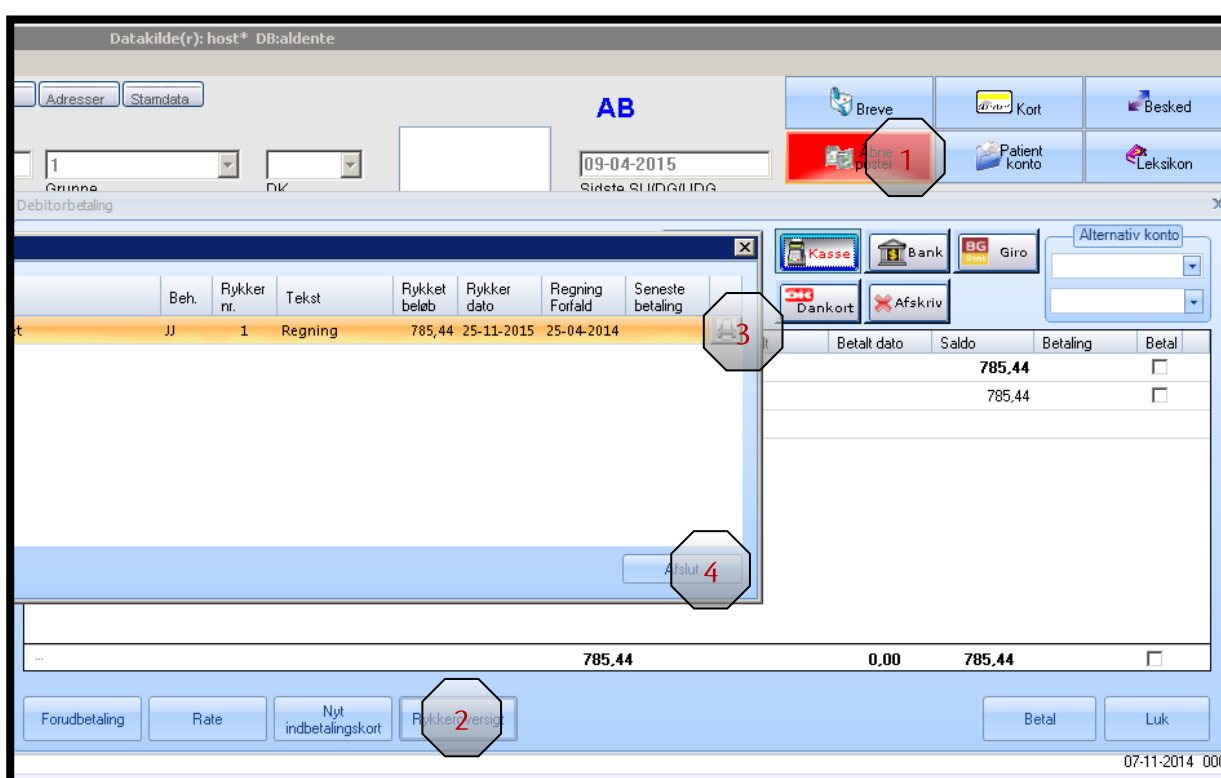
Datakilde(r): host* DB:aldente

Adresser | Stamdata

AB

Breve | Kort | Besked

Åbne poster 1 | Patient konto | Leksikon

1

Gruppe

DK

09-04-2015

Sidste SU/DG/UDG

Debitorbetaling

×

| | Beh. | Rykker nr. | Tekst | Rykket beløb | Rykker dato | Regning Forfald | Seneste betaling |
|---|---|---|---|---|---|---|---|
| et | JJ | 1 | Regning | 785,44 | 25-11-2015 | 25-04-2014 | |

3

Afslut 4

Kasse | Bank | Giro

Dankort | Afskriv

Alternativ konto

| lt | Betalt dato | Saldo | Betaling | Betal |
|---|---|---|---|---|
| | | 785,44 | | ☐ |
| | | 785,44 | | ☐ |

... 785,44 | 0,00 | 785,44 | ☐

Forudbetaling | Rate | Nyt indbetalingskort | Rykkeroversigt 2 | Betal | Luk

07-11-2014 00